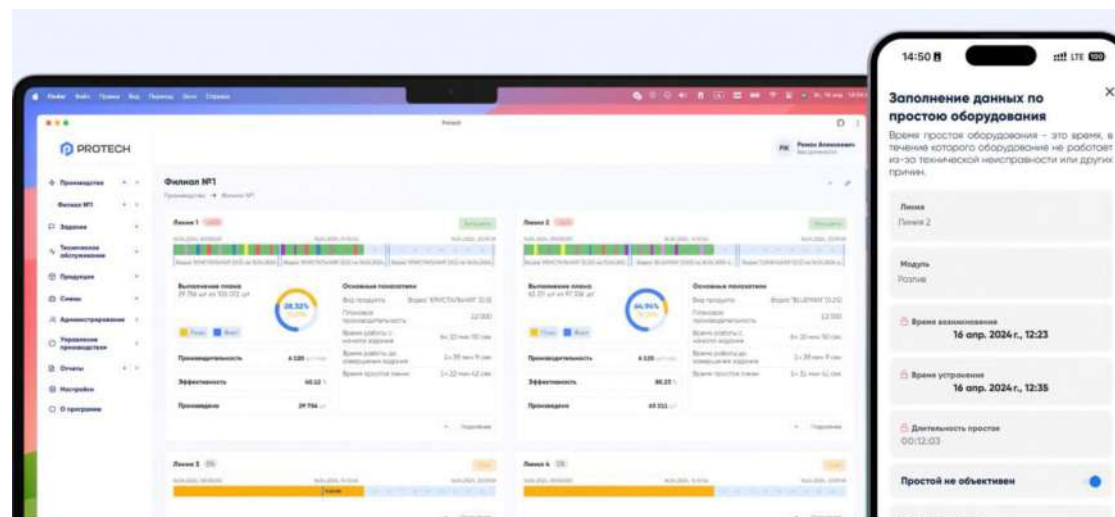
PROTECH

Производство
Филиал №1
Задания
Техническое обслуживание
Продукция
Смены
Администрирование
Управление производством
Отчеты
Настройки
О программе

Филиал №1
Производство → Филиал №1

Линия 1
Выполнение плана
28.52%
Основные показатели
Производительность
Эффективность
Произведено

Линия 2
Выполнение плана
64.96%
Основные показатели
Производительность
Эффективность
Произведено

Линия 3
Линия 4

14:50
LTE

Заполнение данных по простою оборудования
Время простоя оборудования – это время, в течение которого оборудование не работает из-за технической неисправности или других причин.

Линия
Линия 2

Модуль
Розлив

Время возникновения
16 апр. 2024 г., 12:23

Время устранения
16 апр. 2024 г., 12:35

Длительность простоя
00:12:03

Простой не объективен